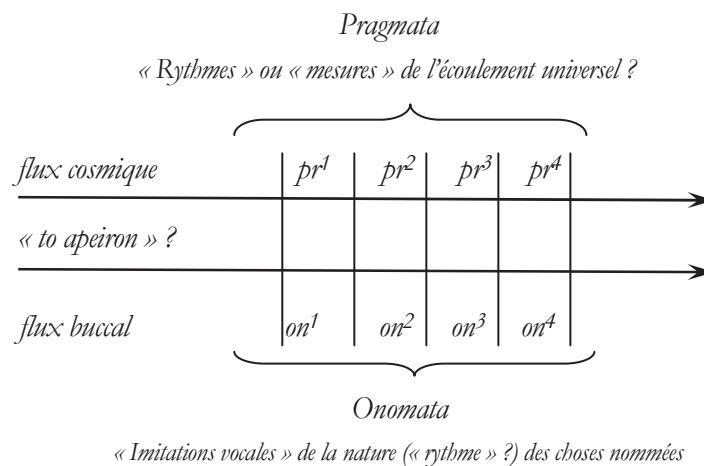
Pragmata

« Rythmes » ou « mesures » de l'écoulement universel ?

flux cosmique

$pr^1$ $pr^2$ $pr^3$ $pr^4$

« to apeiron » ?

flux buccal

$on^1$ $on^2$ $on^3$ $on^4$

Onomata

« Imitations vocales » de la nature (« rythme » ?) des choses nommées